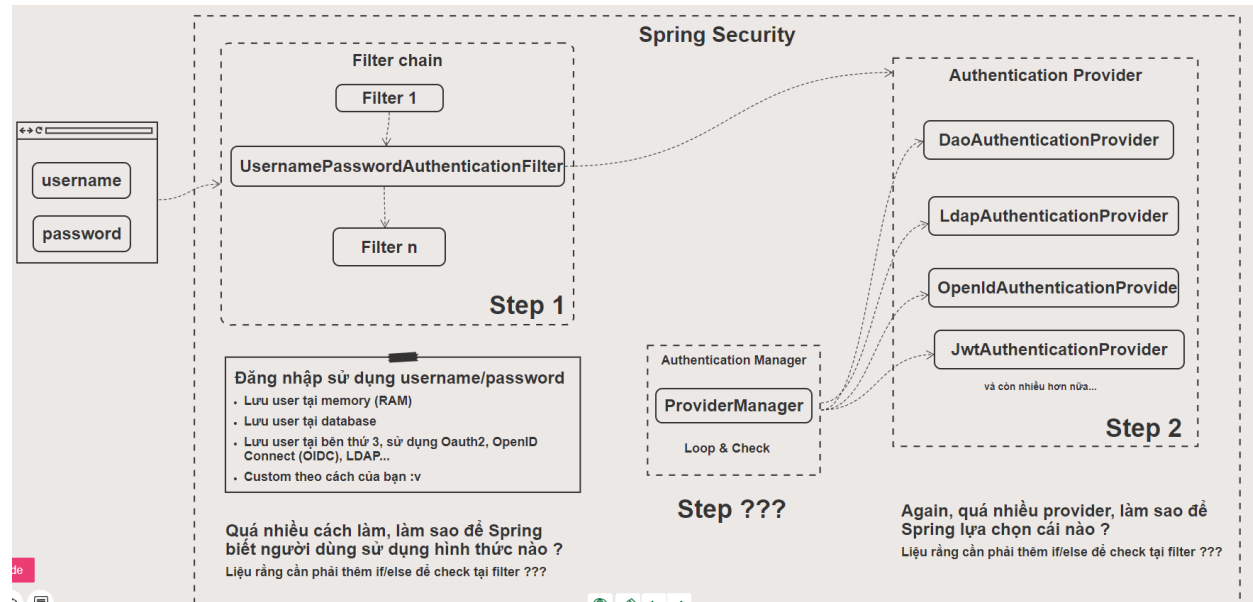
Spring Security

username

password

Filter chain

Filter 1

UsernamePasswordAuthenticationFilter

Filter n

Step 1

Authentication Provider

DaoAuthenticationProvider

LdapAuthenticationProvider

OpenIdAuthenticationProvide

JwtAuthenticationProvider

và còn nhiều hơn nữa...

Step 2

Authentication Manager

ProviderManager

Loop & Check

Step ???

Đăng nhập sử dụng username/password

- Lưu user tại memory (RAM)
- Lưu user tại database
- Lưu user tại bên thứ 3, sử dụng Oauth2, OpenID Connect (OIDC), LDAP...
- Custom theo cách của bạn :v

Quá nhiều cách làm, làm sao để Spring biết người dùng sử dụng hình thức nào ?

Liệu rằng cần phải thêm if/else để check tại filter ???

Again, quá nhiều provider, làm sao để Spring lựa chọn cái nào ?

Liệu rằng cần phải thêm if/else để check tại filter ???

de